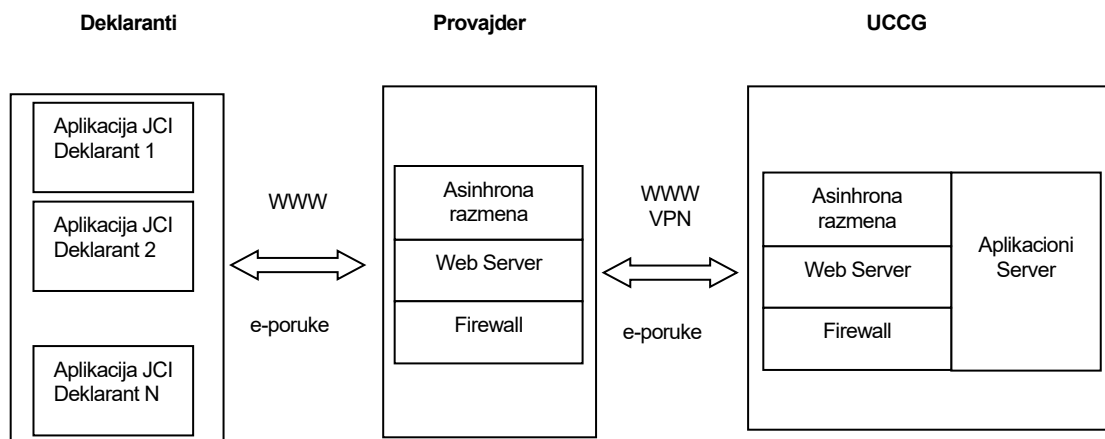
Deklaranti

Provajder

UCCG

Aplikacija JCI Deklarant 1

Aplikacija JCI Deklarant 2

Aplikacija JCI Deklarant N

WWW

e-poruke

Asinhrona razmena

Web Server

Firewall

WWW
VPN

e-poruke

Asinhrona razmena

Web Server

Firewall

Aplikacioni Server